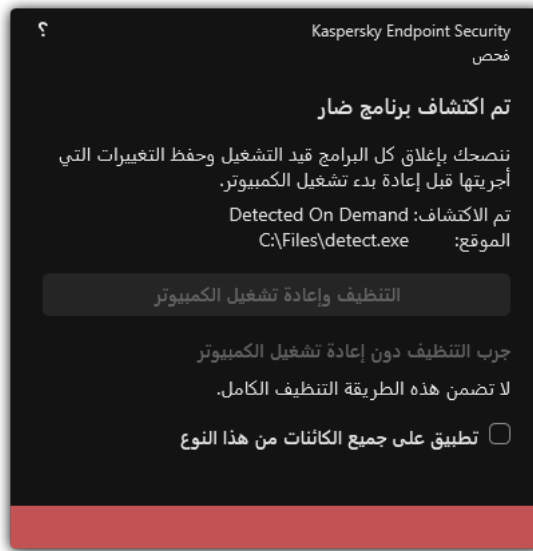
؟

Kaspersky Endpoint Security
فحص

تم اكتشاف برنامج ضار

ننصحك بإغلاق كل البرامج قيد التشغيل وحفظ التغييرات التي أجريتها قبل إعادة بدء تشغيل الكمبيوتر.

تم الاكتشاف: Detected On Demand
الموقع: C:\Files\detect.exe

التنظيف وإعادة تشغيل الكمبيوتر

جرب التنظيف دون إعادة تشغيل الكمبيوتر

لا تضمن هذه الطريقة التنظيف الكامل.

تطبيق على جميع الكائنات من هذا النوع